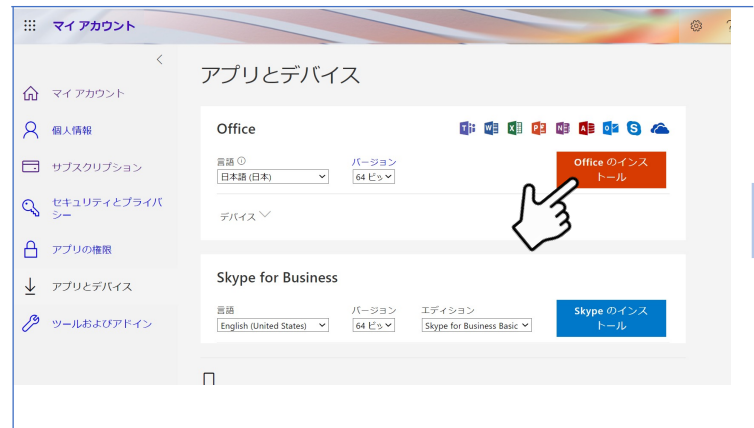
マイ アカウント

マイアカウント

個人情報

サブスクリプション

セキュリティとプライバシー

アプリの権限

アプリとデバイス

ツールおよびアドイン

アプリとデバイス

Office

言語

日本語 (日本)

バージョン

64 ビッ

Office のインストール

デバイス

Skype for Business

言語

English (United States)

バージョン

64 ビッ

エディション

Skype for Business Basic

Skype のインストール